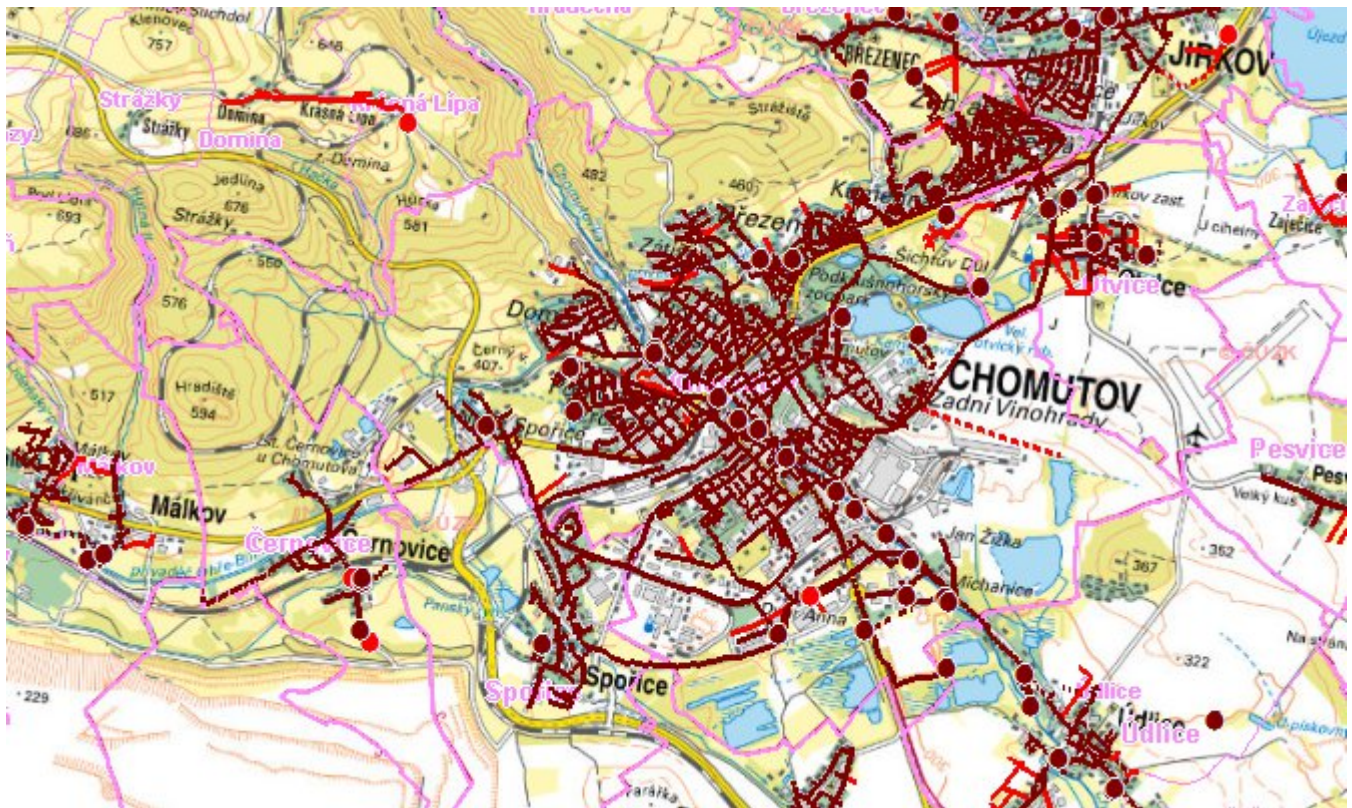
Suchdol
Klenovec
757
646
Hradečná
Březenec
Jirkov
Újezd
Strážky
Domina
Krásná Lípa
Krásná Lípa
Strážky
Domina
Strážiště
Domina
Jedlina
676
Strážky
693
482
460
Březenec
Zátiší
Šichtův Důl
Podkrušnohorský zoopark
Otvice
Otvice
U cihelny
Zaječice
Zaječice
556
561
576
Domina
Černý 407
Hradiště
594
517
Spořice
CHOMUTOV
Zadní Vinohrady
Pesvice
Pesvice
Velký kus
Málkov
Málkov
Málkov
St. Černovice u Chomutova
Černovice
Černovice
Černovice
ČÚZK
Jan Žižka
Michanice
352
367
Panský
Spořice
Spořice
Anna
322
229
Údlice
Údlice
Údlice